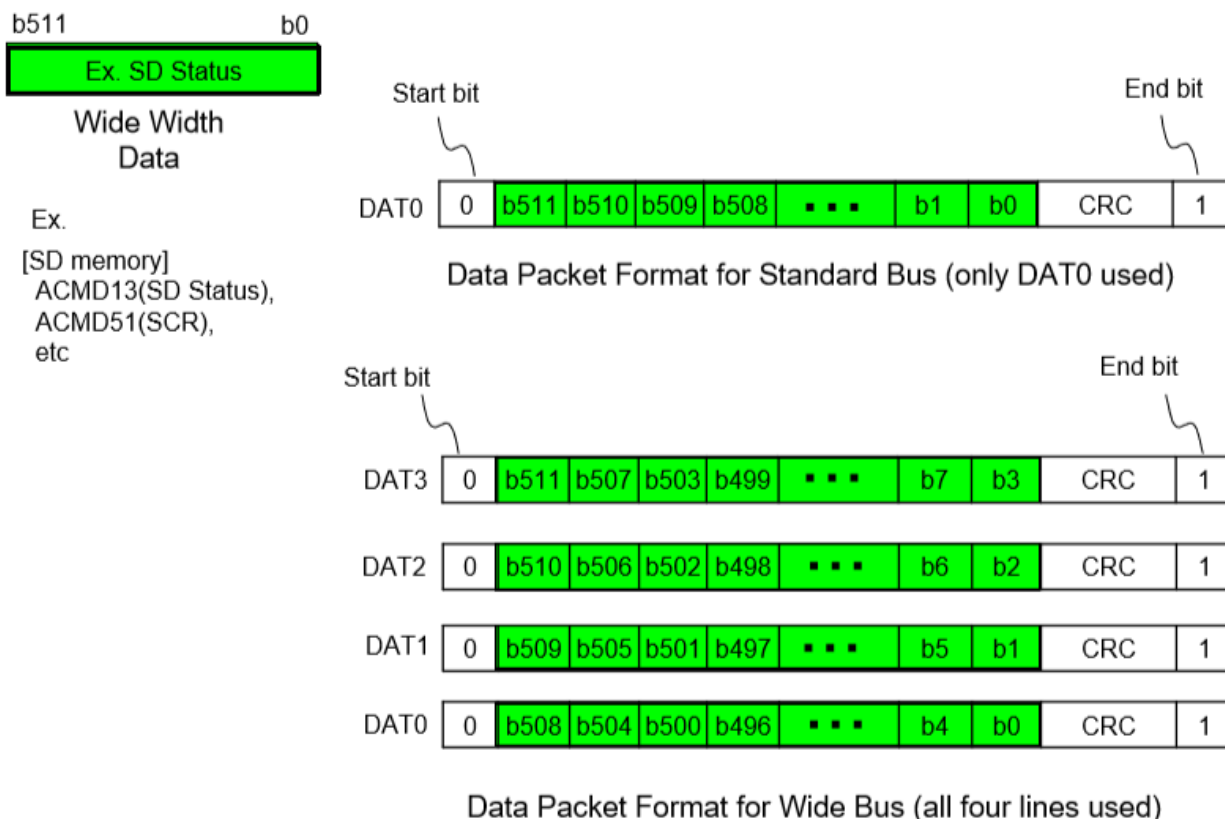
b511 b0

Ex. SD Status

Wide Width Data

Ex.

[SD memory]
ACMD13(SD Status),
ACMD51(SCR),
etc

Start bit

End bit

| DAT0 | 0 | b511 | b510 | b509 | b508 | ▪ ▪ ▪ | b1 | b0 | CRC | 1 |
|---|---|---|---|---|---|---|---|---|---|---|

Data Packet Format for Standard Bus (only DAT0 used)

Start bit

End bit

| DAT3 | 0 | b511 | b507 | b503 | b499 | ▪ ▪ ▪ | b7 | b3 | CRC | 1 |
|---|---|---|---|---|---|---|---|---|---|---|
| DAT2 | 0 | b510 | b506 | b502 | b498 | ▪ ▪ ▪ | b6 | b2 | CRC | 1 |
| DAT1 | 0 | b509 | b505 | b501 | b497 | ▪ ▪ ▪ | b5 | b1 | CRC | 1 |
| DAT0 | 0 | b508 | b504 | b500 | b496 | ▪ ▪ ▪ | b4 | b0 | CRC | 1 |

Data Packet Format for Wide Bus (all four lines used)